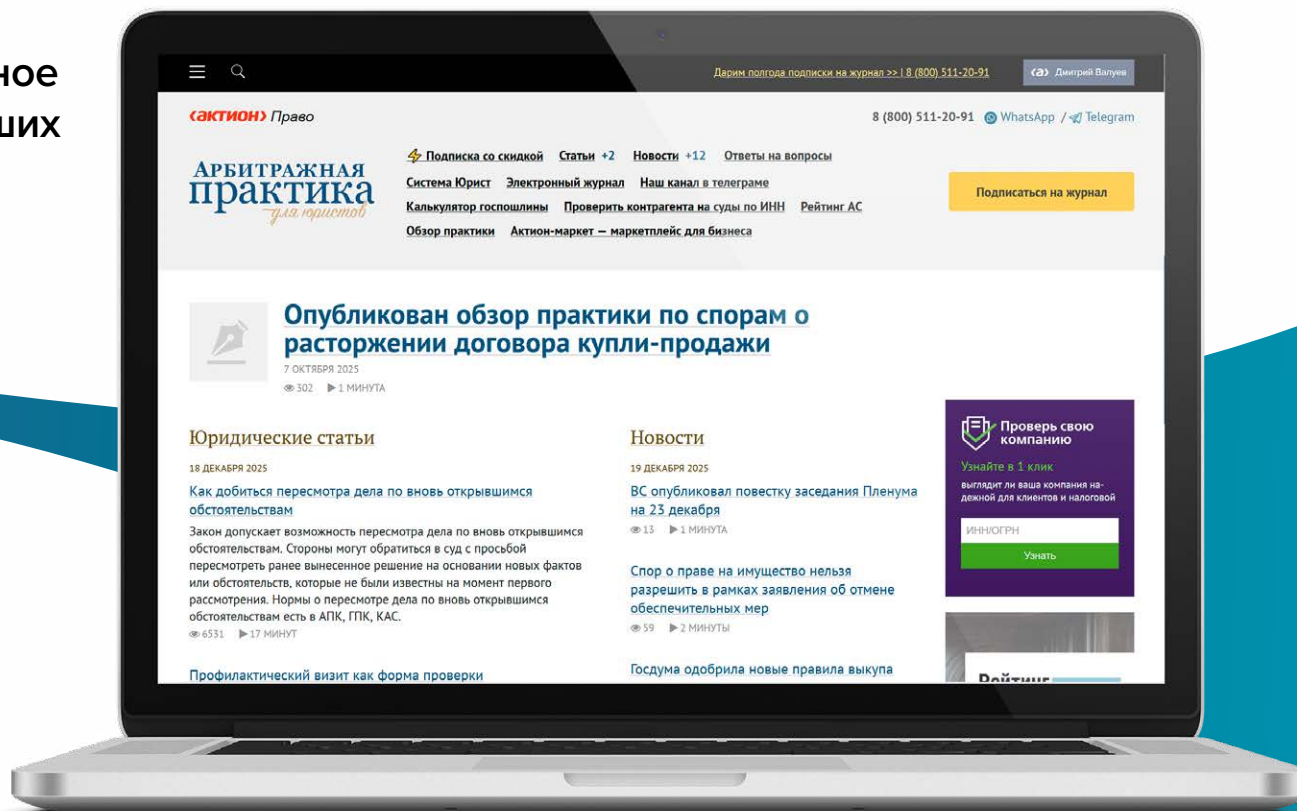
ное
ших

Дарим полгода подписки на журнал >> | 8 (800) 511-20-91

(а) Дмитрий Валуев

(актион) Право

8 (800) 511-20-91 WhatsApp / Telegram

АРБИТРАЖНАЯ практика для юристов

Подписка со скидкой Статьи +2 Новости +12 Ответы на вопросы
Система Юрист Электронный журнал Наш канал в телеграме
Калькулятор госпошлины Проверить контрагента на суды по ИНН Рейтинг АС
Обзор практики Актион-маркет — маркетплейс для бизнеса

Подписаться на журнал

Опубликован обзор практики по спорам о расторжении договора купли-продажи
7 ОКТЯБРЯ 2025
302 1 МИНУТА

Юридические статьи
18 ДЕКАБРЯ 2025
Как добиться пересмотра дела по вновь открывшимся обстоятельствам
Закон допускает возможность пересмотра дела по вновь открывшимся обстоятельствам. Стороны могут обратиться в суд с просьбой пересмотреть ранее вынесенное решение на основании новых фактов или обстоятельств, которые не были известны на момент первого рассмотрения. Нормы о пересмотре дела по вновь открывшимся обстоятельствам есть в АПК, ГПК, КАС.
6531 17 МИНУТ

Профилактический визит как форма проверки

Новости
19 ДЕКАБРЯ 2025
ВС опубликовал повестку заседания Пленума на 23 декабря
13 1 МИНУТА

Спор о праве на имущество нельзя разрешить в рамках заявления об отмене обеспечительных мер
59 2 МИНУТЫ

Госдума одобрила новые правила выкупа

Проверь свою компанию
Узнайте в 1 клик
выглядит ли ваша компания надежной для клиентов и налоговой
ИНН/ОГРН
Узнать

Рейтинг